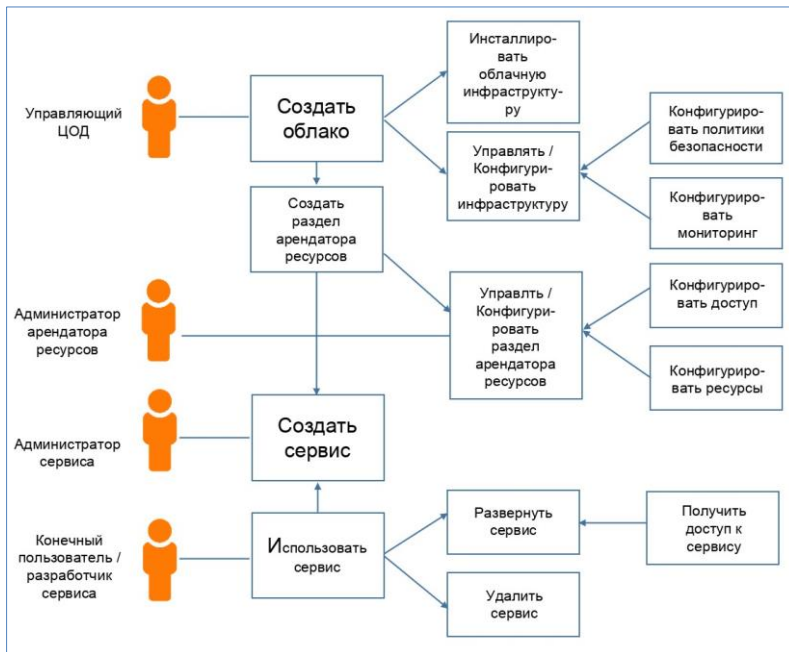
Управляющий ЦОД

Создать облако

Инсталлировать облачную инфраструктуру

Управлять / Конфигурировать инфраструктуру

Конфигурировать политики безопасности

Конфигурировать мониторинг

Создать раздел арендатора ресурсов

Администратор арендатора ресурсов

Управлть / Конфигурировать раздел арендатора ресурсов

Конфигурировать доступ

Конфигурировать ресурсы

Администратор сервиса

Создать сервис

Конечный пользователь / разработчик сервиса

Использовать сервис

Развернуть сервис

Получить доступ к сервису

Удалить сервис